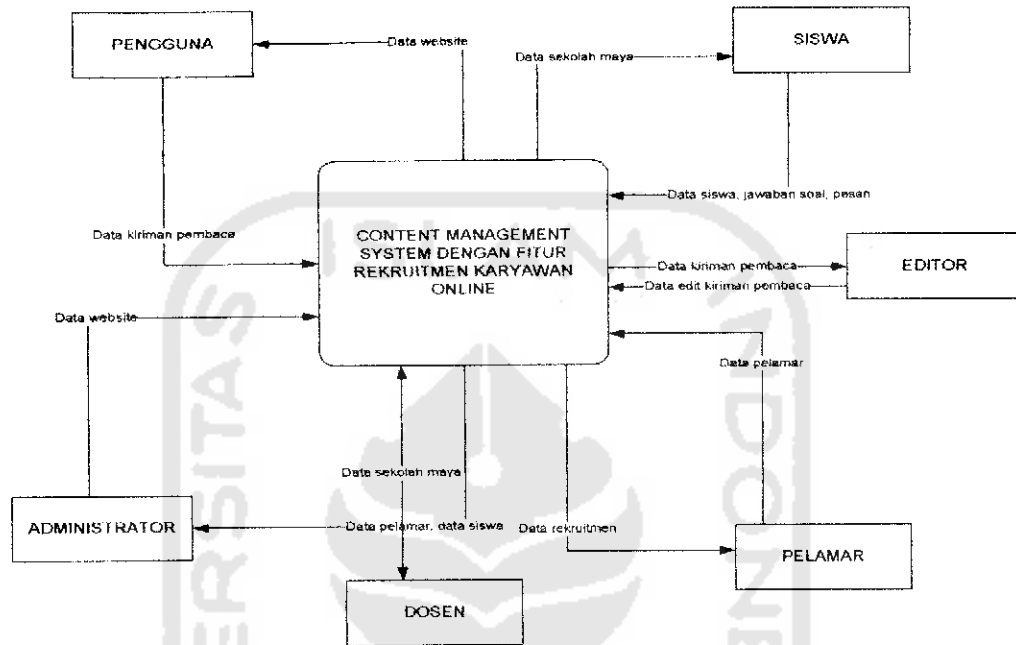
PENGGUNA

Data website

Data sekolah maya

SISWA

Data siswa, jawaban soal, pesan

Data kiriman pembaca

CONTENT MANAGEMENT SYSTEM DENGAN FITUR REKRUITMEN KARYAWAN ONLINE

Data kiriman pembaca

EDITOR

Data edit kiriman pembaca

Data website

Data pelamar

Data sekolah maya

ADMINISTRATOR

Data pelamar, data siswa

Data rekruitmen

PELAMAR

DOSEN